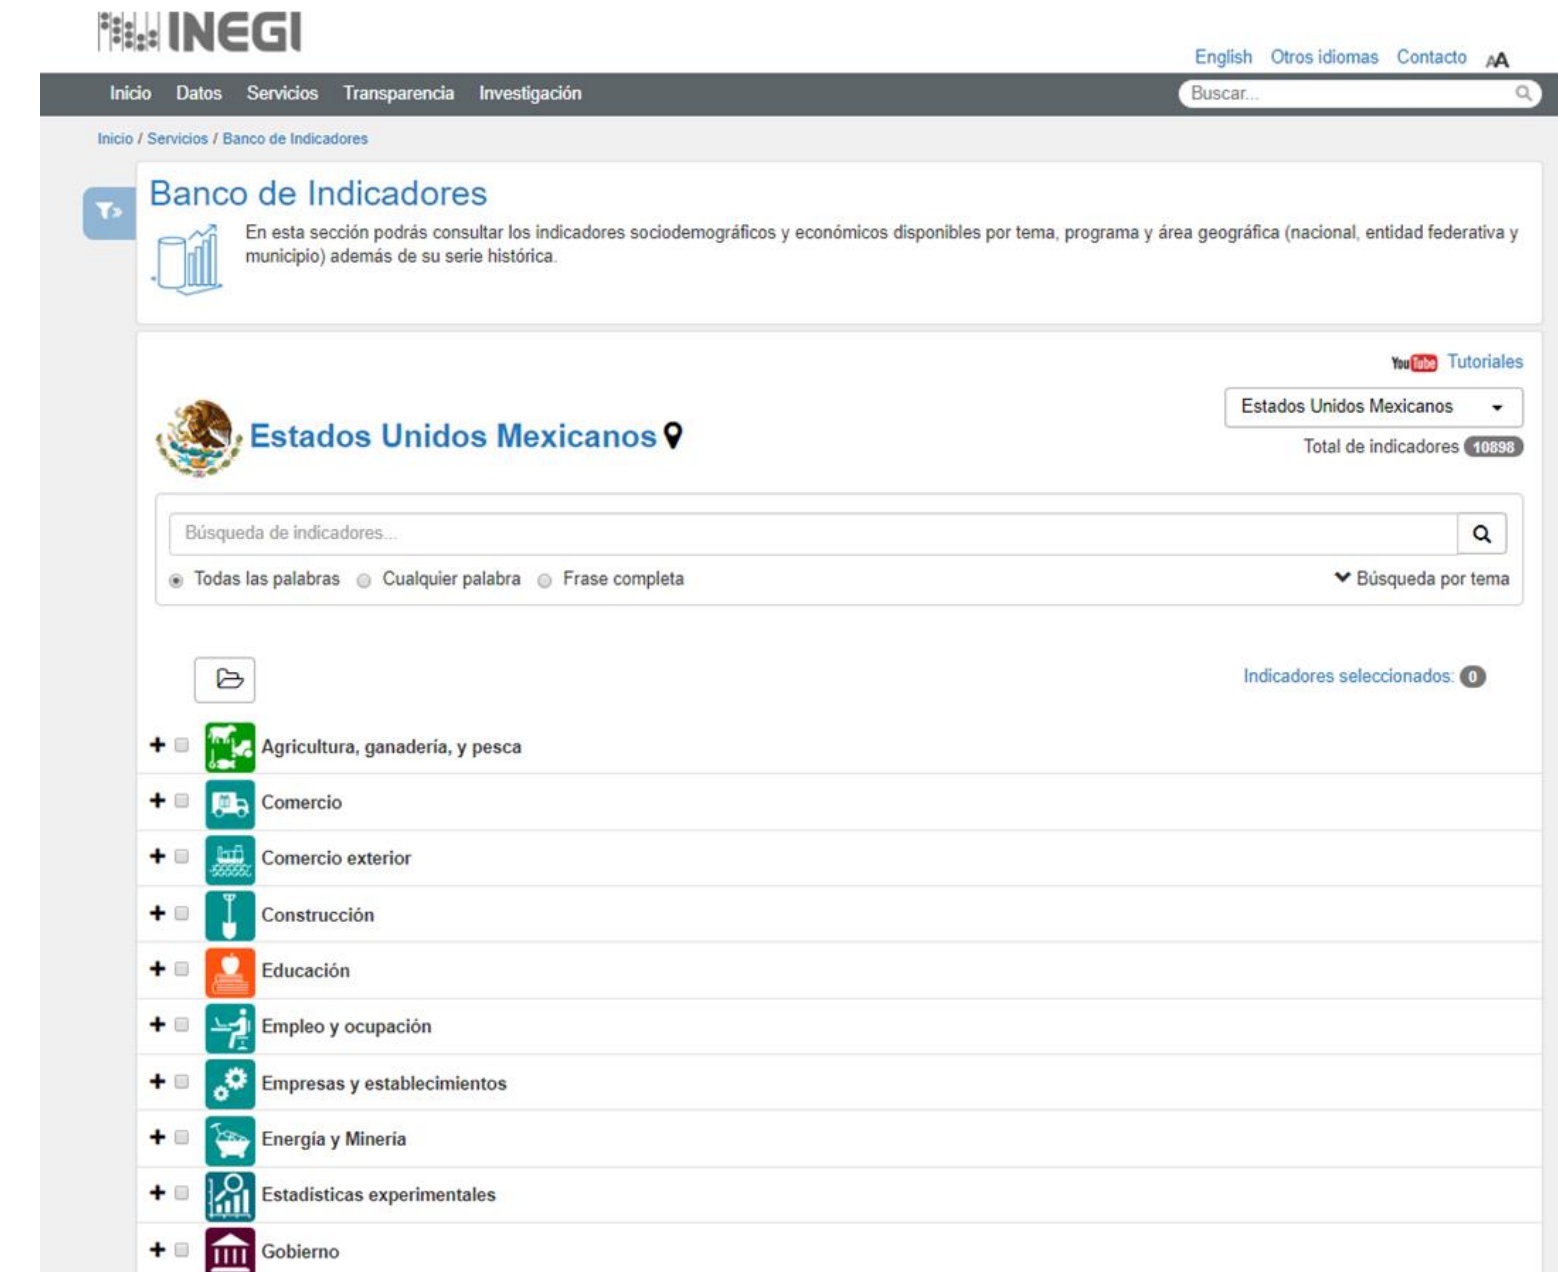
INEGI

English Otros idiomas Contacto AA

Inicio Datos Servicios Transparencia Investigación

Buscar...

Inicio / Servicios / Banco de Indicadores

Banco de Indicadores

En esta sección podrás consultar los indicadores sociodemográficos y económicos disponibles por tema, programa y área geográfica (nacional, entidad federativa y municipio) además de su serie histórica.

YouTube Tutoriales

Estados Unidos Mexicanos

Estados Unidos Mexicanos

Total de indicadores 10898

Búsqueda de indicadores...

Todas las palabras Cualquier palabra Frase completa

Búsqueda por tema

Indicadores seleccionados: 0

Agricultura, ganadería, y pesca

Comercio

Comercio exterior

Construcción

Educación

Empleo y ocupación

Empresas y establecimientos

Energía y Minería

Estadísticas experimentales

Gobierno